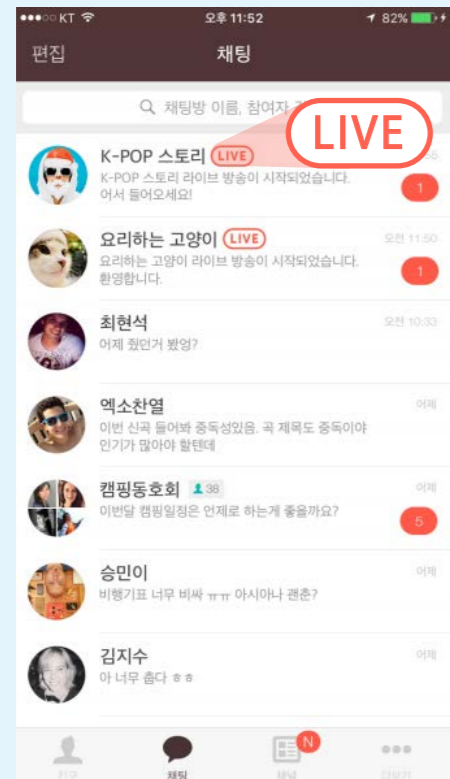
●●●○○ KT 오후 11:52 82%

편집 채팅

채팅방 이름, 참여자 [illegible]

LIVE

K-POP 스토리 LIVE
K-POP 스토리 라이브 방송이 시작되었습니다. 어서 들어오세요!
1

요리하는 고양이 LIVE 오전 11:50
요리하는 고양이 라이브 방송이 시작되었습니다. 환영합니다.
1

최현석 오전 10:33
어제 줬던거 봤엉?

엑소찬열 어제
이번 신곡 들어봐 중독성있음. 곡 제목도 중독이야 인기가 많아야 할텐데

캠핑동호회 38 어제
이번달 캠핑일정은 언제로 하는게 좋을까요?
5

승민이 어제
비행기표 너무 비싸 ㅠㅠ 아시아나 괜춘?

김지수 어제
아 너무 춥다 ㅎㅎ

친구 채팅 채널 N 더보기